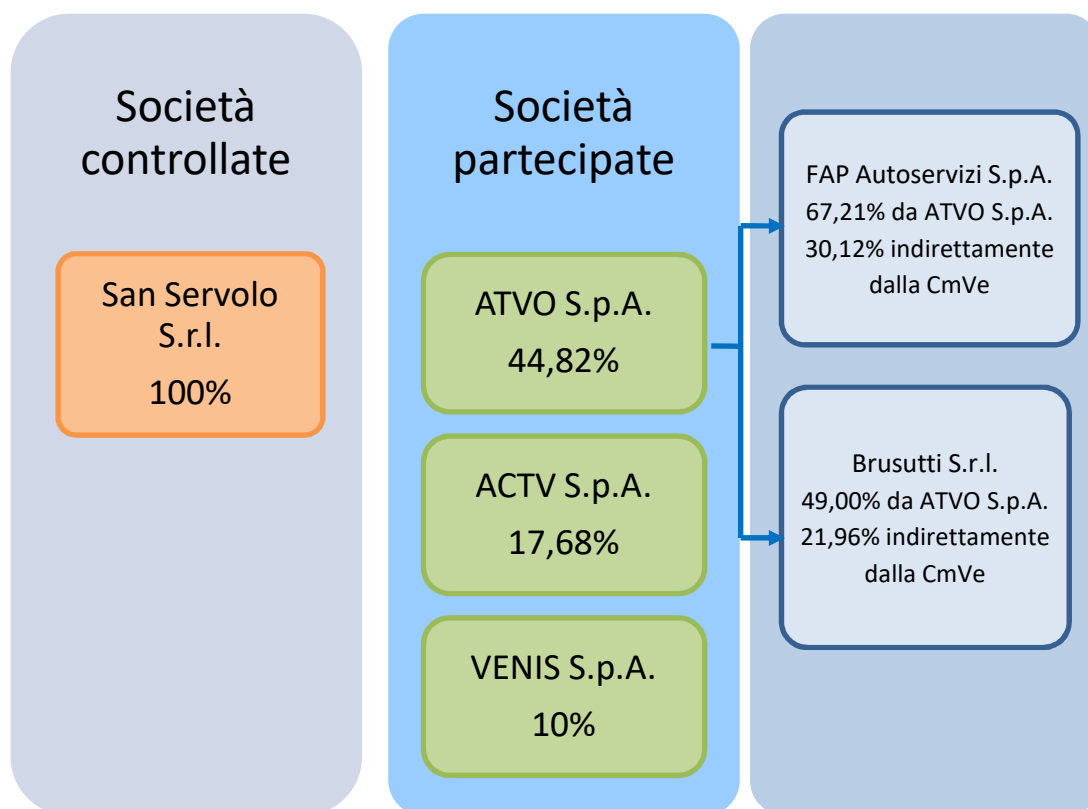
Società controllate

San Servolo S.r.l.
100%

Società partecipate

ATVO S.p.A.
44,82%

ACTV S.p.A.
17,68%

VENIS S.p.A.
10%

FAP Autoservizi S.p.A.
67,21% da ATVO S.p.A.
30,12% indirettamente dalla CmVe

Brusutti S.r.l.
49,00% da ATVO S.p.A.
21,96% indirettamente dalla CmVe